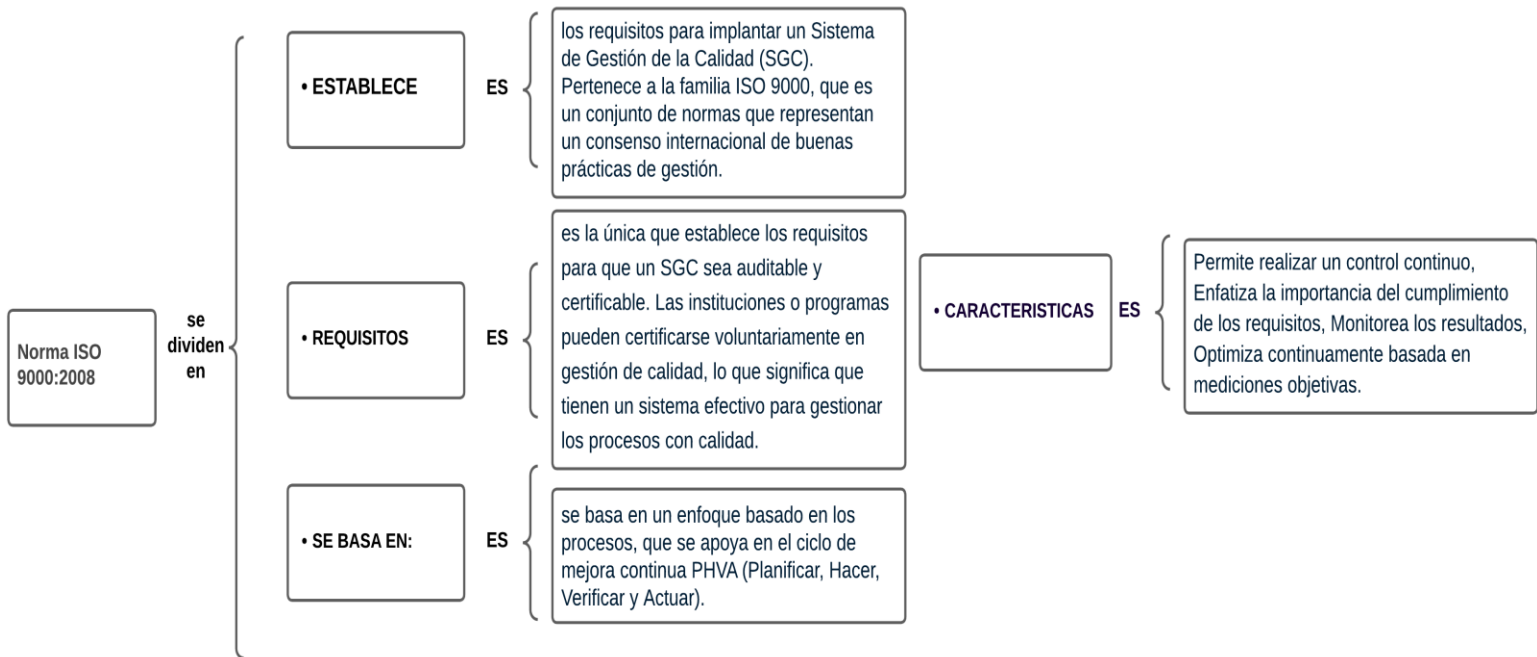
Norma ISO 9000:2008

se dividen en

• ESTABLECE

ES

los requisitos para implantar un Sistema de Gestión de la Calidad (SGC). Pertenece a la familia ISO 9000, que es un conjunto de normas que representan un consenso internacional de buenas prácticas de gestión.

• REQUISITOS

ES

es la única que establece los requisitos para que un SGC sea auditable y certificable. Las instituciones o programas pueden certificarse voluntariamente en gestión de calidad, lo que significa que tienen un sistema efectivo para gestionar los procesos con calidad.

• CARACTERISTICAS

ES

Permite realizar un control continuo, Enfatiza la importancia del cumplimiento de los requisitos, Monitorea los resultados, Optimiza continuamente basada en mediciones objetivas.

• SE BASA EN:

ES

se basa en un enfoque basado en los procesos, que se apoya en el ciclo de mejora continua PHVA (Planificar, Hacer, Verificar y Actuar).